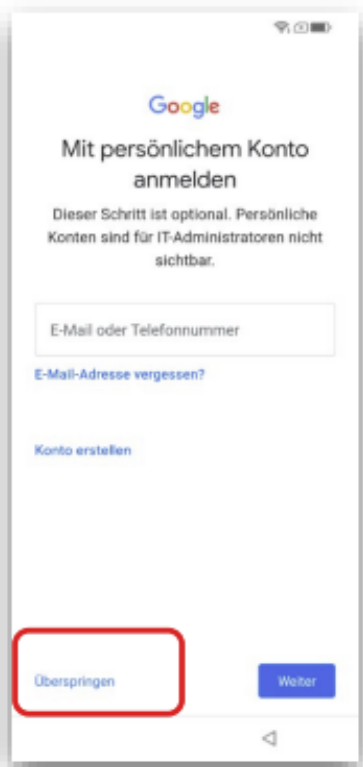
Google

Mit persönlichem Konto anmelden

Dieser Schritt ist optional. Persönliche Konten sind für IT-Administratoren nicht sichtbar.

E-Mail oder Telefonnummer

E-Mail-Adresse vergessen?

Konto erstellen

Überspringen

Weiter